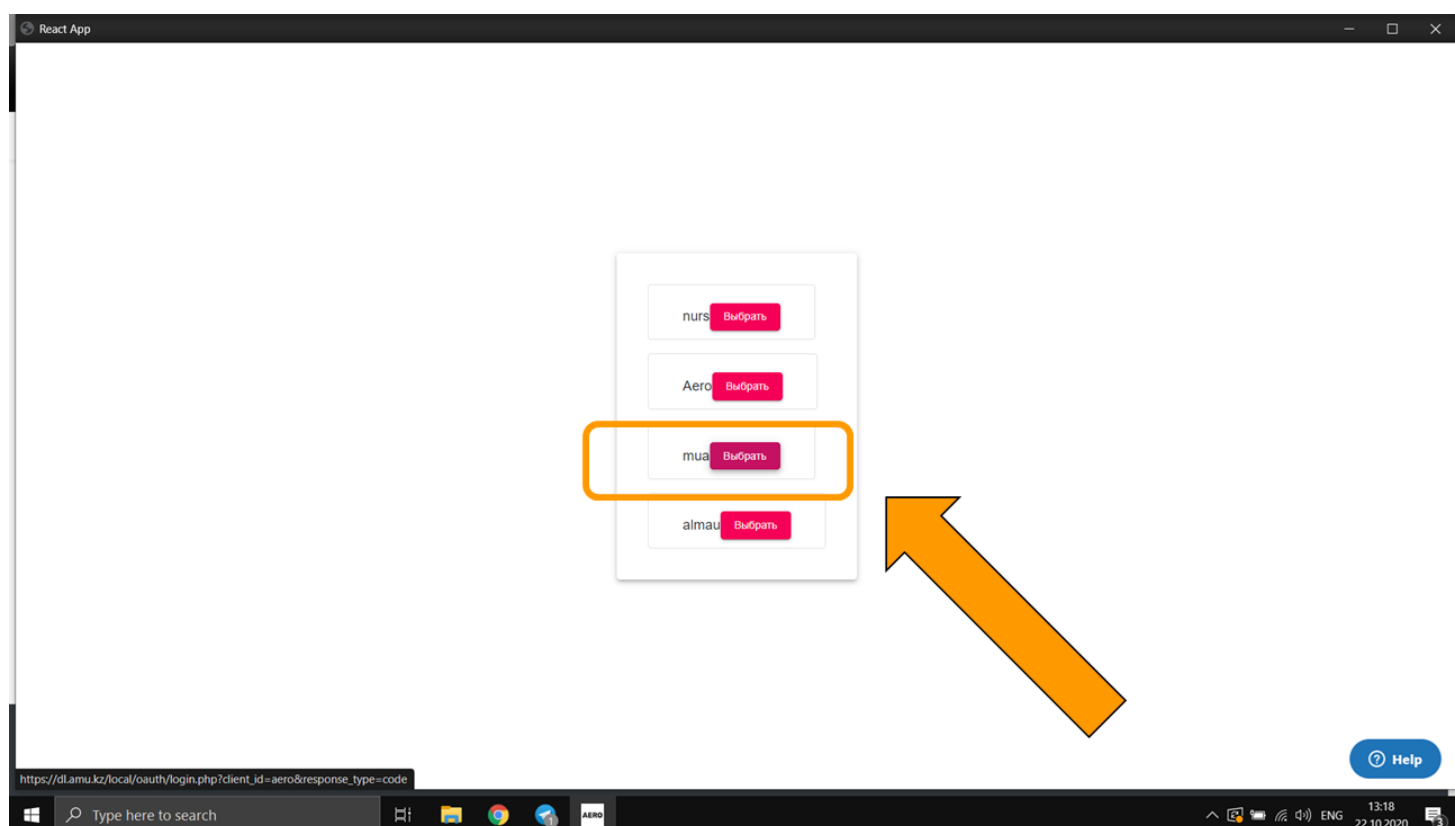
React App

nurs Выбрать

Aero Выбрать

mua Выбрать

almau Выбрать

https://dl.amu.kz/local/oauth/login.php?client_id=aero&response_type=code

? Help

Type here to search

AERO

ENG 13:18 22.10.2020

3